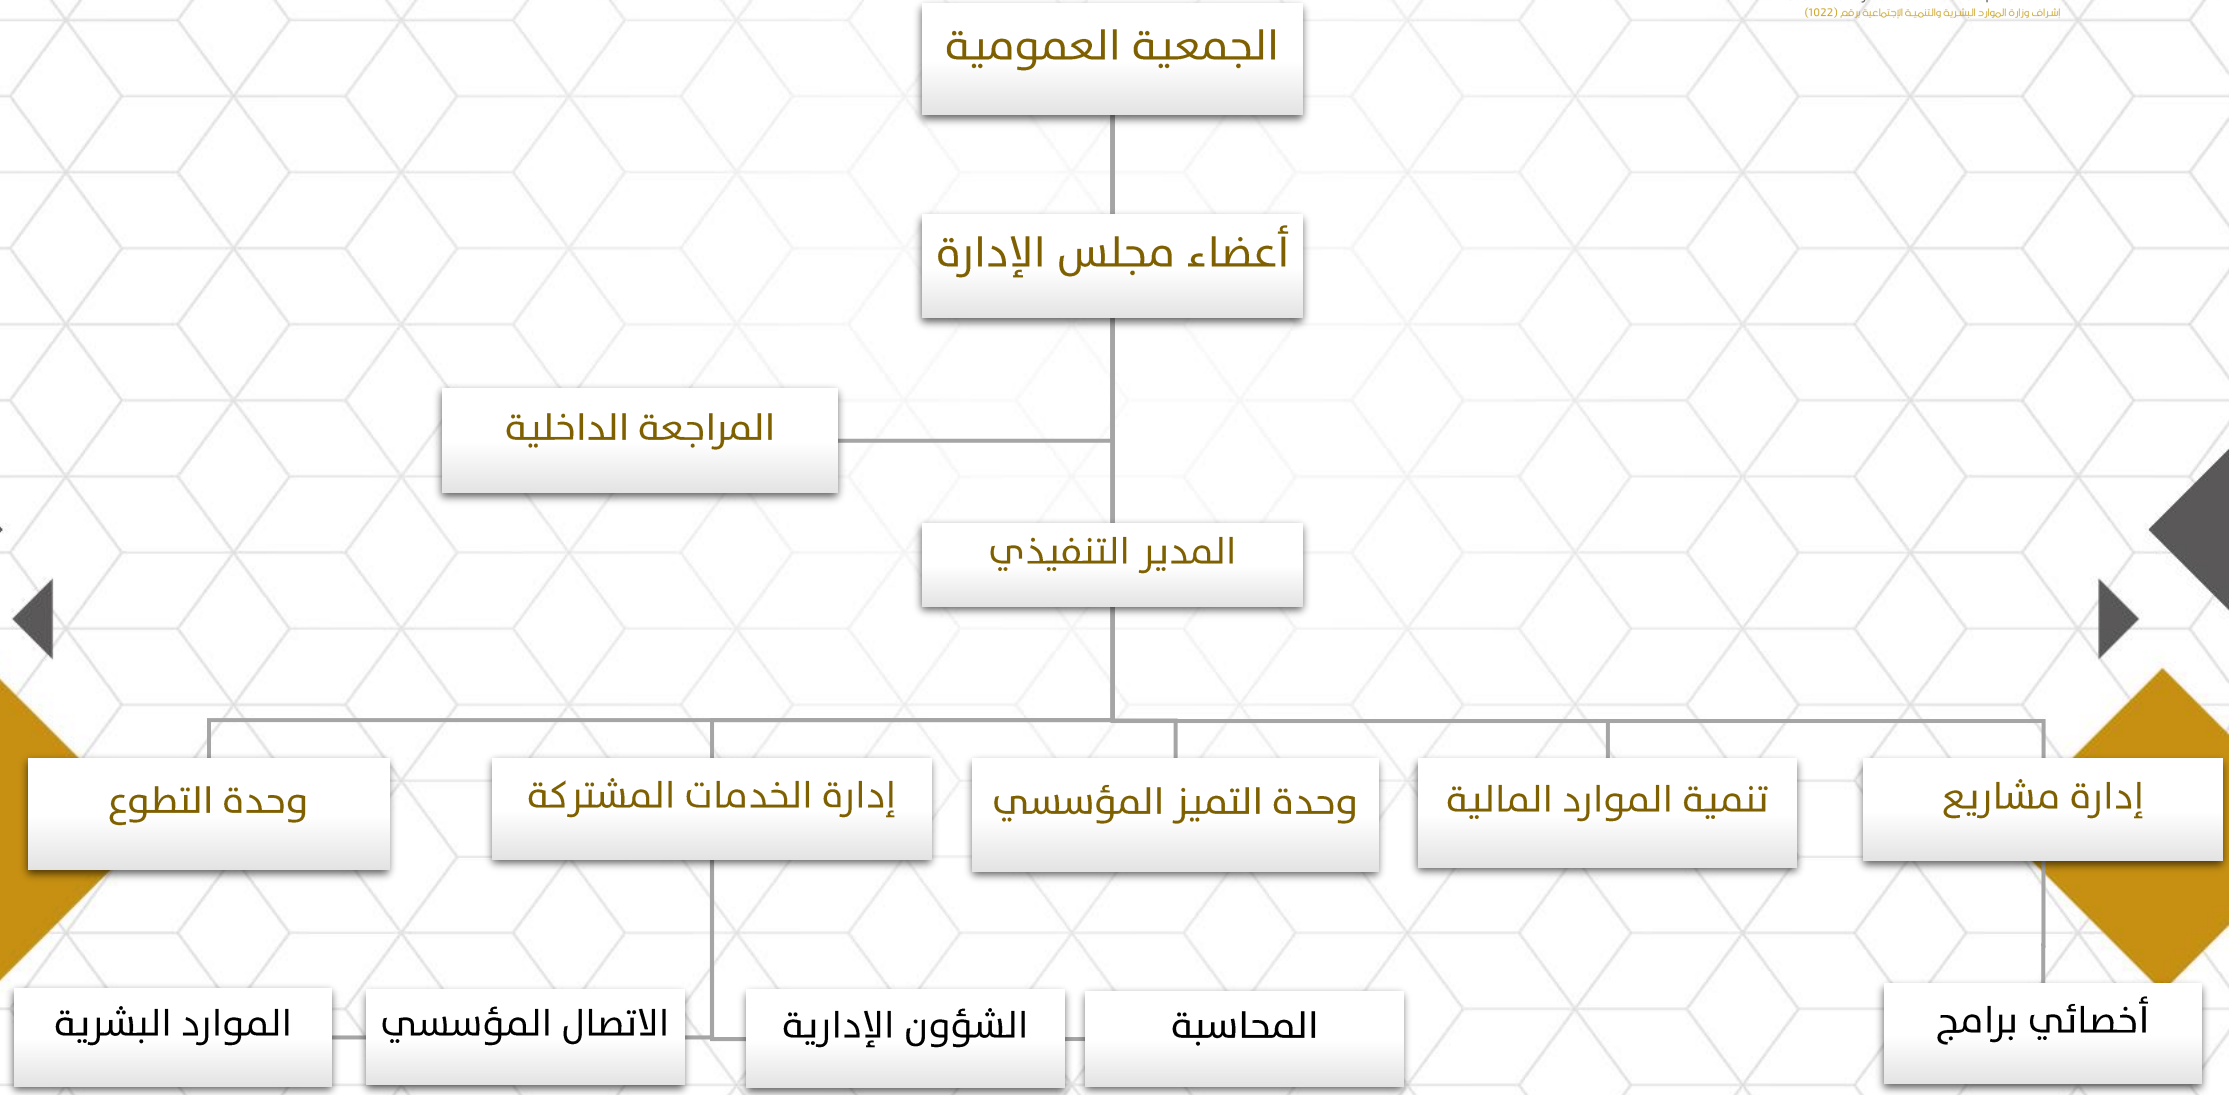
اشراف وزارة الموارد البشرية والتنمية الاجتماعية برقم (1022)

الجمعية العمومية

أعضاء مجلس الإدارة

المراجعة الداخلية

المدير التنفيذي

إدارة مشاريع

تنمية الموارد المالية

وحدة التميز المؤسسي

إدارة الخدمات المشتركة

وحدة التطوع

أخصائي برامج

المحاسبة

الشؤون الإدارية

الاتصال المؤسسي

الموارد البشرية